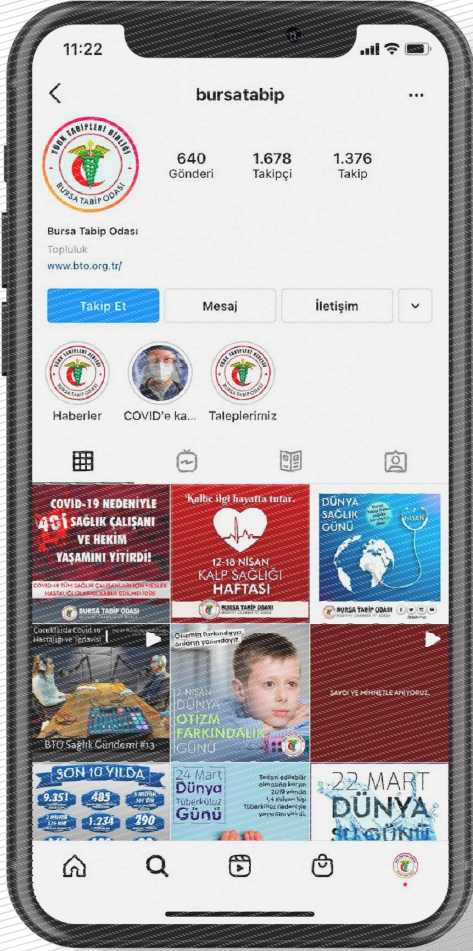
11:22

bursatabip

640
Gönderi

1.678
Takipçi

1.376
Takip

TÜRK TABİPLERİ BİRLİĞİ
BURSA TABİP ODASI

Bursa Tabip Odası
Topluluk
www.bto.org.tr/

Takip Et
Mesaj
İletişim

Haberler
COVID'e ka...
Taleplerimiz

COVID-19 NEDENİYLE
491 SAĞLIK ÇALIŞANI VE HEKİM YAŞAMINI YİTİRDİ!
COVID-19 TÜM SAĞLIK ÇALIŞANLARI İÇİN MESLEK HASTALIĞI OLARAK KABUL EDİLMELİDİR!
BURSA TABİP ODASI

"Kalbe iyi bak, hayatta tutar."
12-18 NİSAN
KALP SAĞLIĞI HAFTASI
BURSA TABİP ODASI

DÜNYA SAĞLIK GÜNÜ
BURSA TABİP ODASI

Covid-19 ve Hastalığı ve Tedavisi
BTO Sağlık Gündemi #13

Onların farkındayız, onların yanındayız!
2 NİSAN
DÜNYA OTİZM FARKINDALIK GÜNÜ

SAYGI VE MİNNETLE ANIYORUZ.

SON 10 YILDA
9.351
485
1.234
290

24 Mart
Dünya Tüberküloz Günü
Tedavi edilebilir olmasına karşın 2019 yılında 1,4 milyon kişi Tüberküloz nedeniyle yaşamını yitirdi.

22 MART
DÜNYA SU GÜNÜ